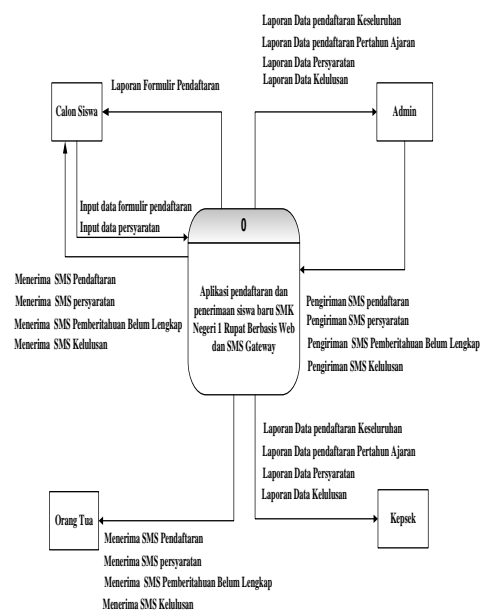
Laporan Data pendaftaran Keseluruhan
Laporan Data pendaftaran Pertahun Ajaran
Laporan Data Persyaratan
Laporan Data Kelulusan

Laporan Formulir Pendaftaran

Calon Siswa

Admin

Input data formulir pendaftaran
Input data persyaratan

0

Aplikasi pendaftaran dan penerimaan siswa baru SMK Negeri 1 Rupat Berbasis Web dan SMS Gateway

Menerima SMS Pendaftaran
Menerima SMS persyaratan
Menerima SMS Pemberitahuan Belum Lengkap
Menerima SMS Kelulusan

Pengiriman SMS pendaftaran
Pengiriman SMS persyaratan
Pengiriman SMS Pemberitahuan Belum Lengkap
Pengiriman SMS Kelulusan

Laporan Data pendaftaran Keseluruhan
Laporan Data pendaftaran Pertahun Ajaran
Laporan Data Persyaratan
Laporan Data Kelulusan

Orang Tua

Kepsek

Menerima SMS Pendaftaran
Menerima SMS persyaratan
Menerima SMS Pemberitahuan Belum Lengkap
Menerima SMS Kelulusan